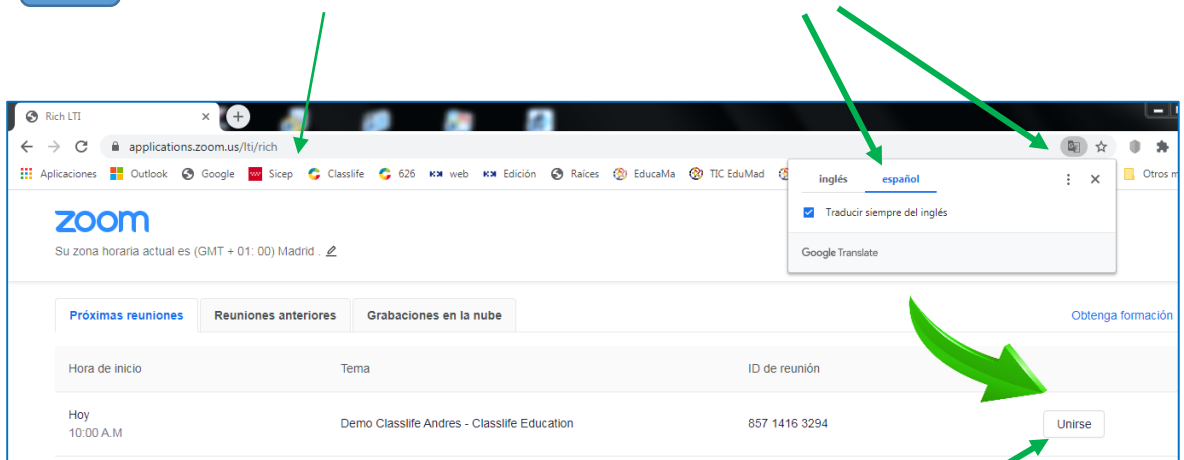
Rich LTI

applications.zoom.us/lti/rich

Aplicaciones Outlook Google Sicep Classlife 626 web Edición Raíces EducaMa TIC EduMad Otros m

inglés español

Traducir siempre del inglés

Google Translate

zoom

Su zona horaria actual es (GMT + 01: 00) Madrid .

Próximas reuniones | Reuniones anteriores | Grabaciones en la nube

Obtenga formación

| Hora de inicio | Tema | ID de reunión | |
|---|---|---|---|
| Hoy 10:00 A.M | Demo Classlife Andres - Classlife Education | 857 1416 3294 | Unirse |